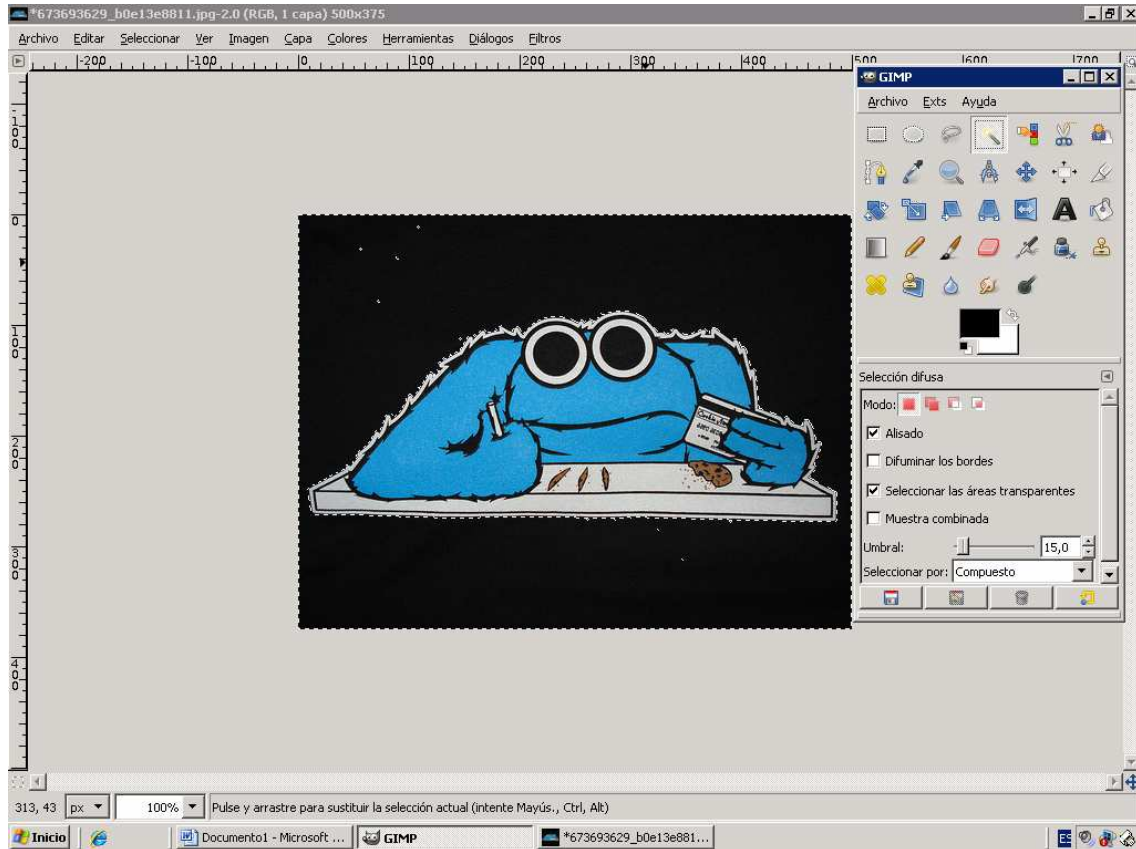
*673693629_b0e13e8811.jpg-2.0 (RGB, 1 capa) 500x375

Archivo Editar Seleccionar Ver Imagen Capa Colores Herramientas Diálogos Filtros

-200 -100 0 100 200 300 400 500 600 700

100 0 100 200 300 400

GIMP

Archivo Exts Ayuda

Selección difusa

Modo:

Alisado

Difuminar los bordes

Seleccionar las áreas transparentes

Muestra combinada

Umbral: 15,0

Seleccionar por: Compuesto

313, 43 px 100% Pulse y arrastre para sustituir la selección actual (intente Mayús., Ctrl, Alt)

Inicio Documento1 - Microsoft ... GIMP *673693629_b0e13e881...